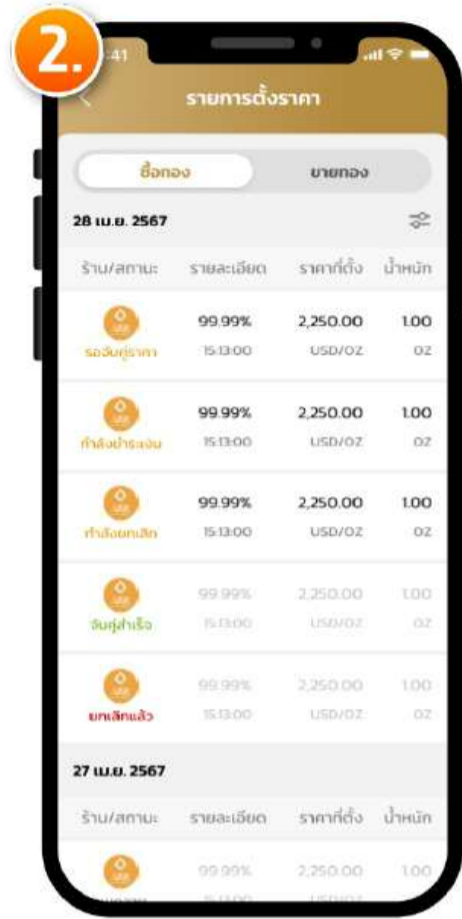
2.

:41

รายการตั้งราคา

ซื้อทอง

ขายทอง

28 เม.ย. 2567

| ร้าน/สถานะ | รายละเอียด | ราคาที่ตั้ง | น้ำหนัก |
|---|---|---|---|
| รอจับคู่ราคา | 99.99% 15:13:00 | 2,250.00 USD/OZ | 1.00 OZ |
| กำลังชำระเงิน | 99.99% 15:13:00 | 2,250.00 USD/OZ | 1.00 OZ |
| กำลังยกเลิก | 99.99% 15:13:00 | 2,250.00 USD/OZ | 1.00 OZ |
| จับคู่สำเร็จ | 99.99% 15:13:00 | 2,250.00 USD/OZ | 1.00 OZ |
| ยกเลิกแล้ว | 99.99% 15:13:00 | 2,250.00 USD/OZ | 1.00 OZ |

27 เม.ย. 2567

| ร้าน/สถานะ | รายละเอียด | ราคาที่ตั้ง | น้ำหนัก |
|---|---|---|---|
| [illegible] | 99.99% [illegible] | 2,250.00 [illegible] | 1.00 |